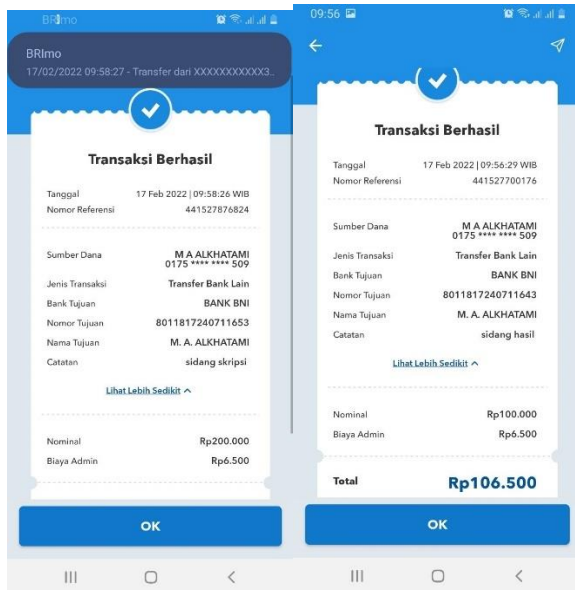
BRImo

BRImo
17/02/2022 09:58:27 - Transfer dari XXXXXXXXXXX3...

Transaksi Berhasil

Tanggal 17 Feb 2022 | 09:58:26 WIB
Nomor Referensi 441527876824

Sumber Dana M A ALKHATAMI 0175 **** **** 509
Jenis Transaksi Transfer Bank Lain
Bank Tujuan BANK BNI
Nomor Tujuan 8011817240711653
Nama Tujuan M. A. ALKHATAMI
Catatan sidang skripsi

Lihat Lebih Sedikit ^

Nominal Rp200.000
Biaya Admin Rp6.500

OK

09:56

Transaksi Berhasil

Tanggal 17 Feb 2022 | 09:56:29 WIB
Nomor Referensi 441527700176

Sumber Dana M A ALKHATAMI 0175 **** **** 509
Jenis Transaksi Transfer Bank Lain
Bank Tujuan BANK BNI
Nomor Tujuan 8011817240711643
Nama Tujuan M. A. ALKHATAMI
Catatan sidang hasil

Lihat Lebih Sedikit ^

Nominal Rp100.000
Biaya Admin Rp6.500

Total Rp106.500

OK